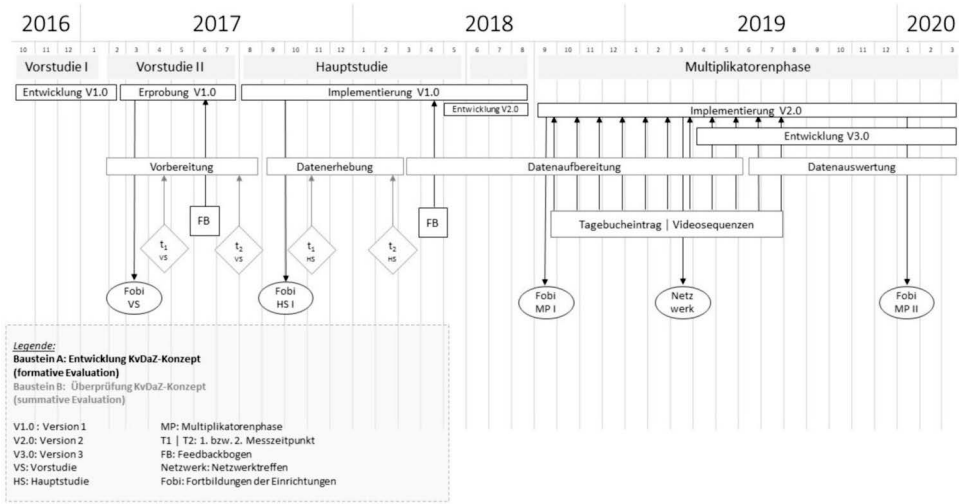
2016 2017 2018 2019 2020

10 11 12 1 2 3 4 5 6 7 8 9 10 11 12 1 2 3 4 5 6 7 8 9 10 11 12 1 2 3 4 5 6 7 8 9 10 11 12 1 2 3

Vorstudie I

Vorstudie II

Hauptstudie

Multiplikatorenphase

Entwicklung V1.0

Erprobung V1.0

Implementierung V1.0

Entwicklung V2.0

Implementierung V2.0

Entwicklung V3.0

Vorbereitung

Datenerhebung

Datenaufbereitung

Datenauswertung

FB

FB

$t_1$ VS

$t_2$ VS

$t_1$ HS

$t_2$ HS

Tagebucheintrag | Videosequenzen

Fobi VS

Fobi HS I

Fobi MP I

Netz werk

Fobi MP II

Legende:
Baustein A: Entwicklung KvDaZ-Konzept (formative Evaluation)
Baustein B: Überprüfung KvDaZ-Konzept (summative Evaluation)

V1.0 : Version 1
V2.0: Version 2
V3.0: Version 3
VS: Vorstudie
HS: Hauptstudie

MP: Multiplikatorenphase
T1 | T2: 1. bzw. 2. Messzeitpunkt
FB: Feedbackbogen
Netzwerk: Netzwerktreffen
Fobi: Fortbildungen der Einrichtungen